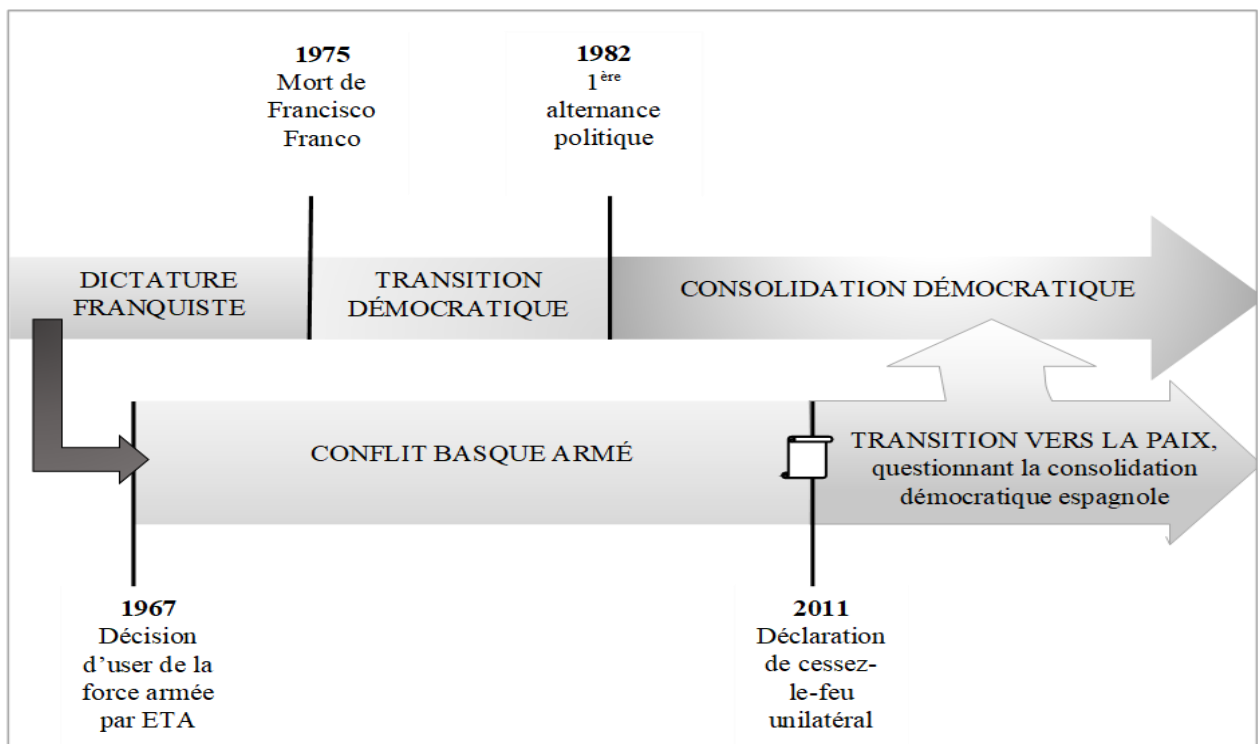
**1975**
Mort de Francisco Franco

**1982**
1$^{ère}$ alternance politique

DICTATURE FRANQUISTE

TRANSITION DÉMOCRATIQUE

CONSOLIDATION DÉMOCRATIQUE

CONFLIT BASQUE ARMÉ

TRANSITION VERS LA PAIX, questionnant la consolidation démocratique espagnole

**1967**
Décision d'user de la force armée par ETA

**2011**
Déclaration de cessez-le-feu unilatéral